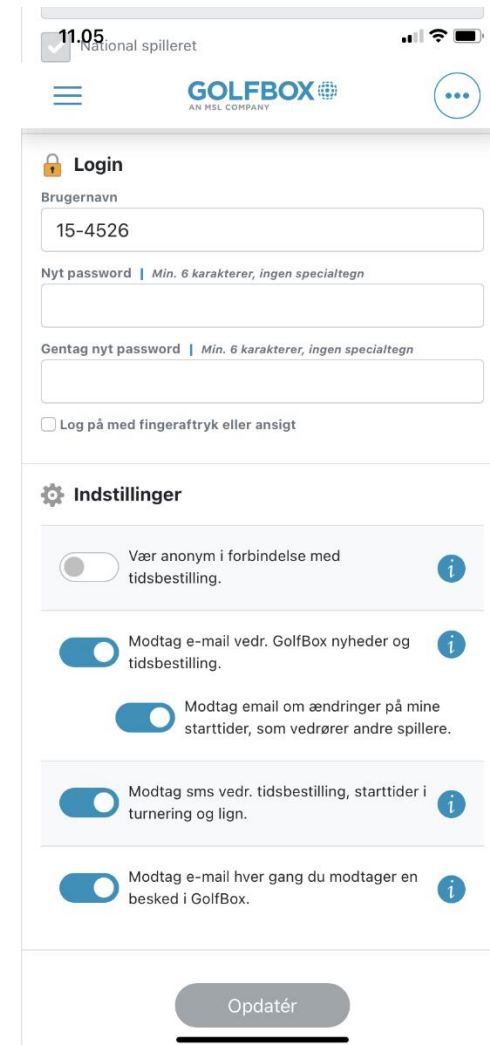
11.05
National spilleret

GOLFBOX
AN MSL COMPANY

Login

Brugernavn
15-4526

Nyt password | Min. 6 karakterer, ingen specialtegn

Gentag nyt password | Min. 6 karakterer, ingen specialtegn

Log på med fingeraftryk eller ansigt

Indstillinger

Vær anonym i forbindelse med tidsbestilling.

Modtag e-mail vedr. GolfBox nyheder og tidsbestilling.

Modtag email om ændringer på mine starttider, som vedrører andre spillere.

Modtag sms vedr. tidsbestilling, starttider i turnering og lign.

Modtag e-mail hver gang du modtager en besked i GolfBox.

Opdatér